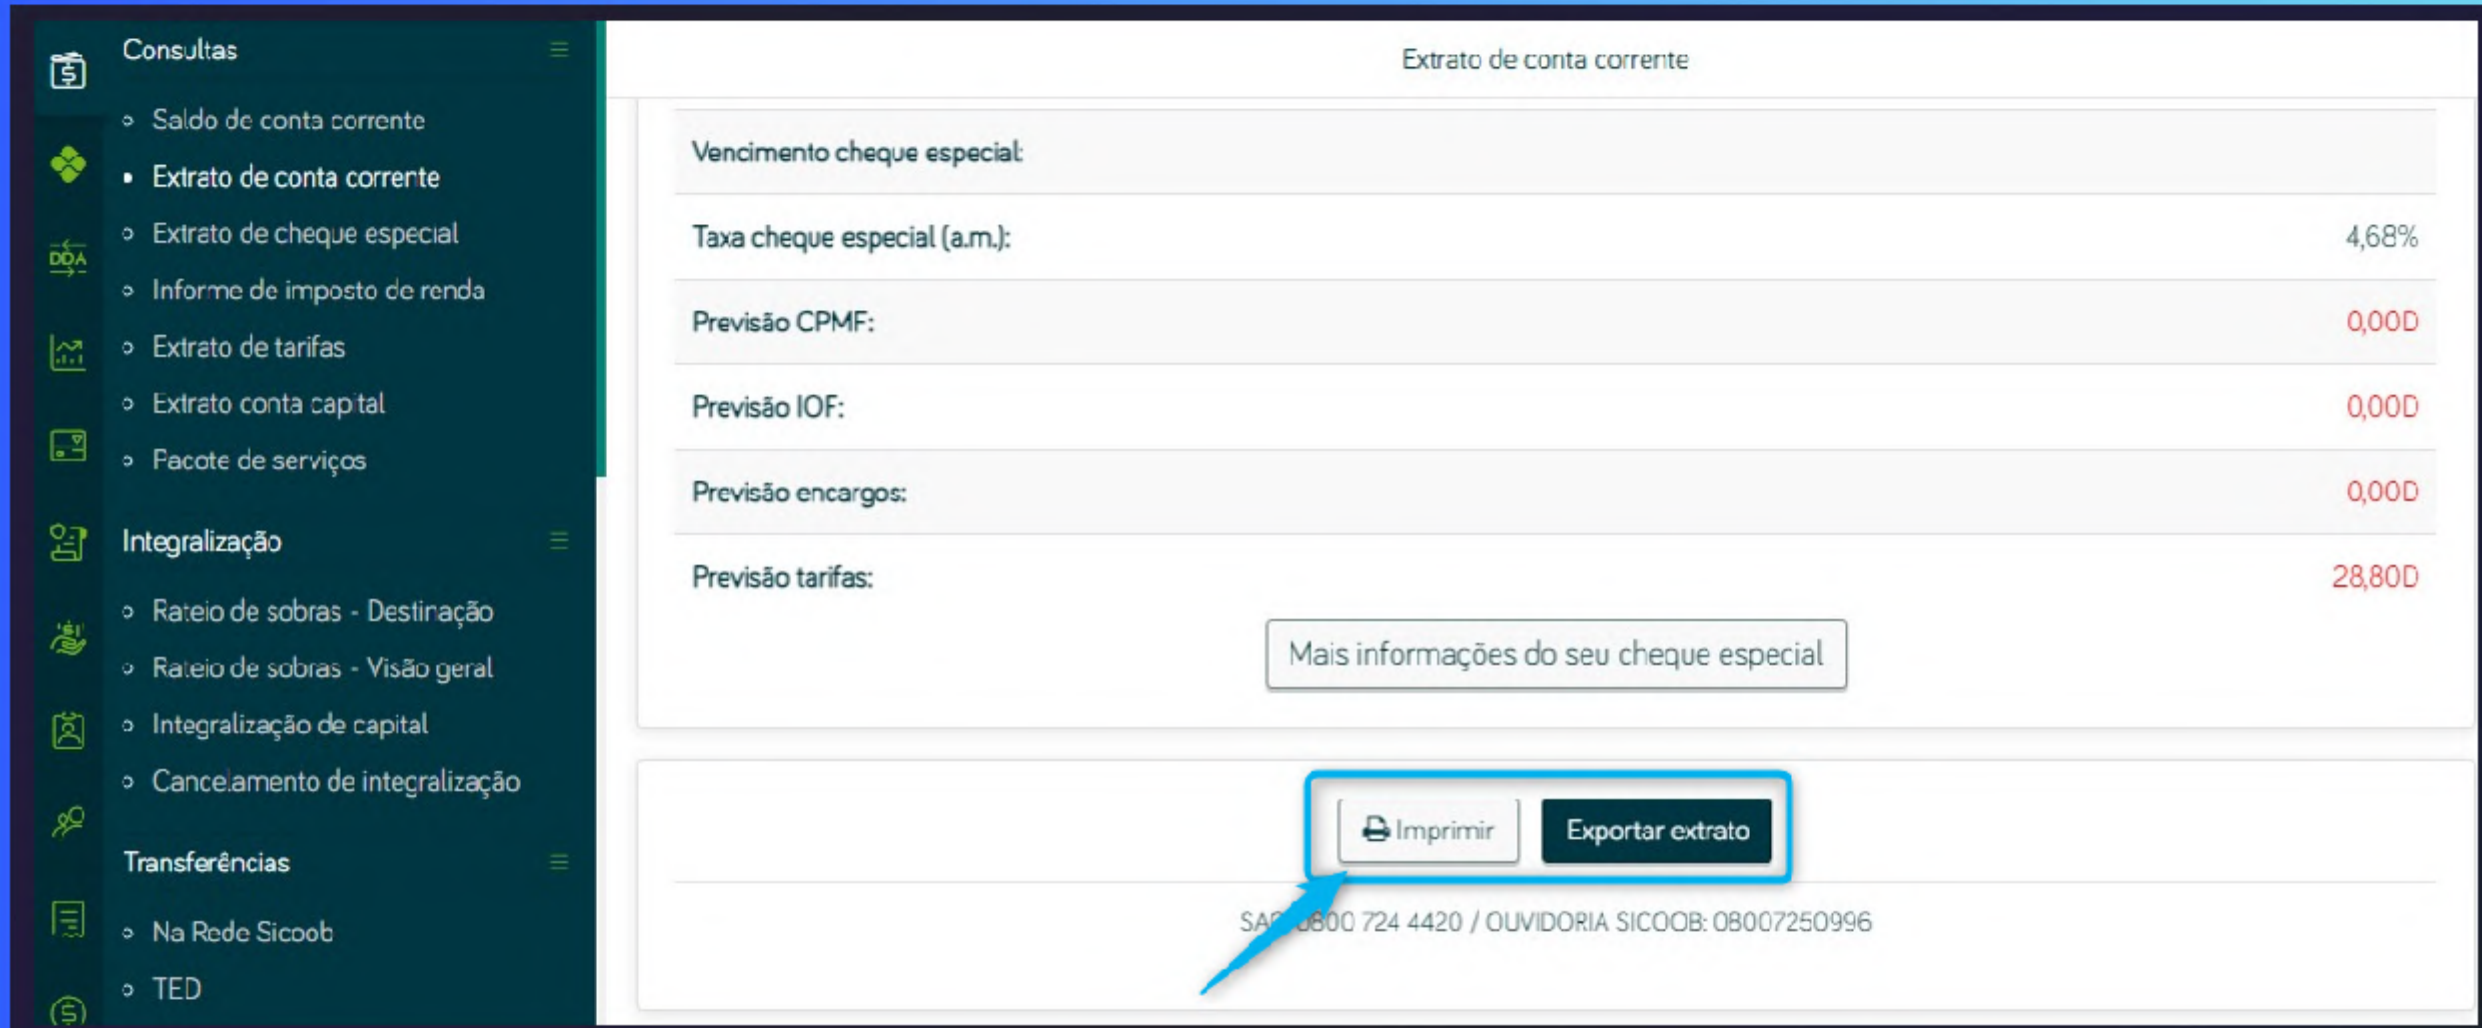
DDA

Consultas

Saldo de conta corrente
Extrato de conta corrente
Extrato de cheque especial
Informe de imposto de renda
Extrato de tarifas
Extrato conta capital
Pacote de serviços

Integralização

Rateio de sobras - Destinação
Rateio de sobras - Visão geral
Integralização de capital
Cancelamento de integralização

Transferências

Na Rede Sicoob
TED

Extrato de conta corrente

| Vencimento cheque especial: | |
|---|---|
| Taxa cheque especial (a.m.): | 4,68% |
| Previsão CPMF: | 0,00D |
| Previsão IOF: | 0,00D |
| Previsão encargos: | 0,00D |
| Previsão tarifas: | 28,80D |

Mais informações do seu cheque especial

Imprimir Exportar extrato

SA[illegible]0800 724 4420 / OUVIDORIA SICOOB: 08007250996